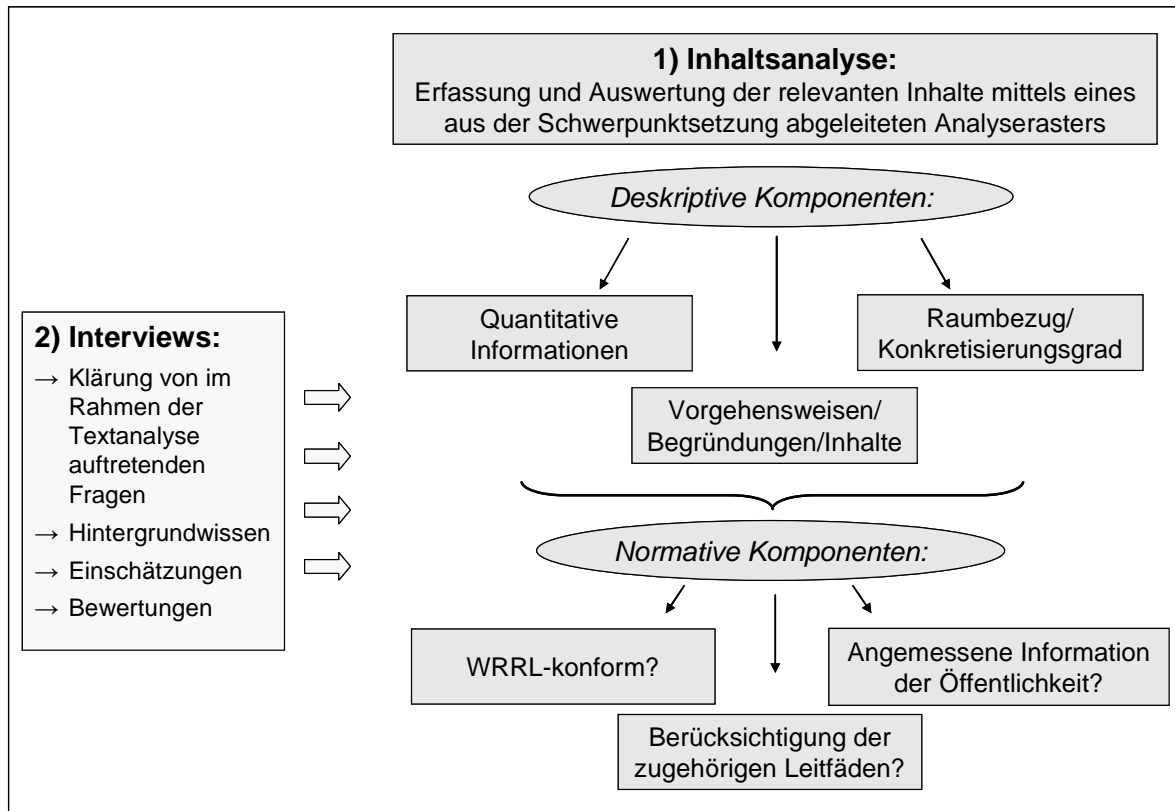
**1) Inhaltsanalyse:**
Erfassung und Auswertung der relevanten Inhalte mittels eines aus der Schwerpunktsetzung abgeleiteten Analyserasters

*Deskriptive Komponenten:*

Quantitative Informationen

Raumbezug/ Konkretisierungsgrad

Vorgehensweisen/ Begründungen/Inhalte

**2) Interviews:**
→ Klärung von im Rahmen der Textanalyse auftretenden Fragen
→ Hintergrundwissen
→ Einschätzungen
→ Bewertungen

*Normative Komponenten:*

WRRL-konform?

Angemessene Information der Öffentlichkeit?

Berücksichtigung der zugehörigen Leitfäden?